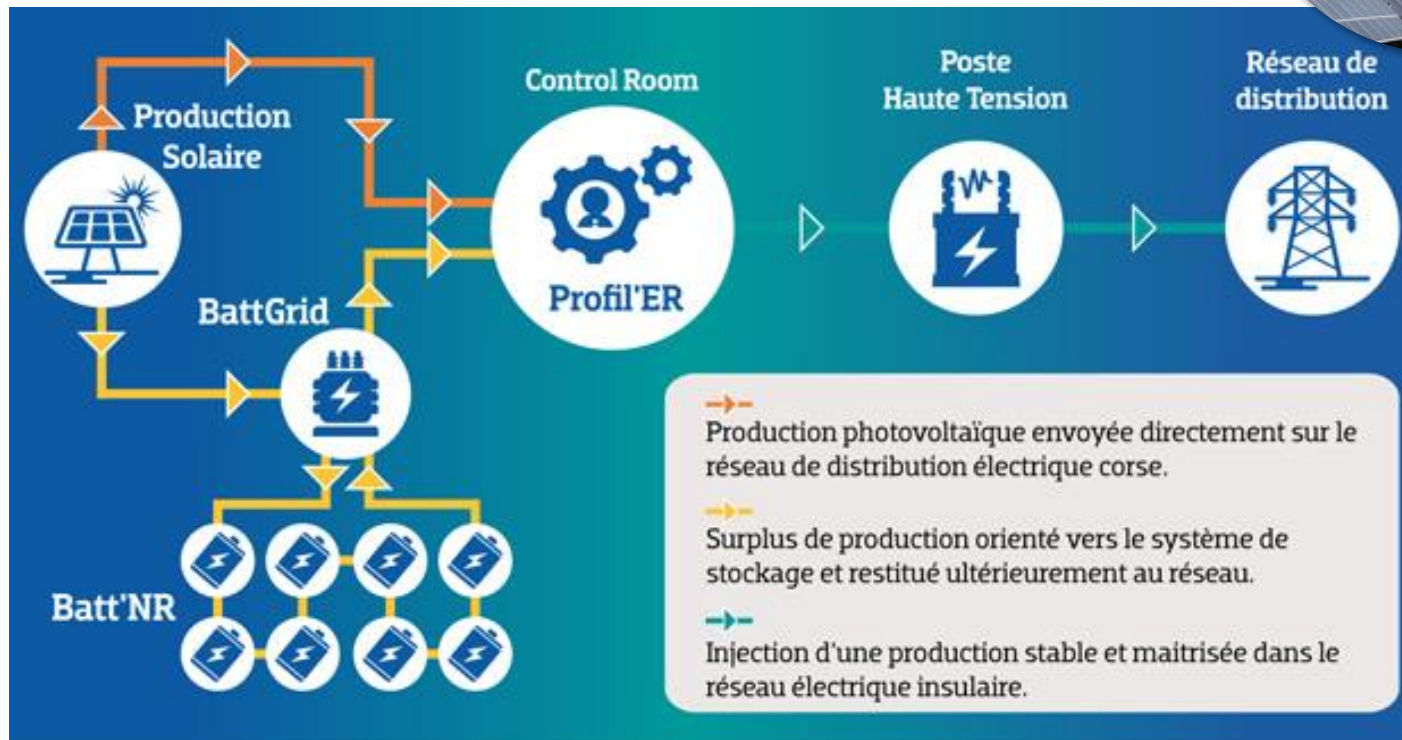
Production Solaire

BattGrid

Batt'NR

Control Room

Profil'ER

Poste Haute Tension

Réseau de distribution

Production photovoltaïque envoyée directement sur le réseau de distribution électrique corse.

Surplus de production orienté vers le système de stockage et restitué ultérieurement au réseau.

Injection d'une production stable et maitrisée dans le réseau électrique insulaire.